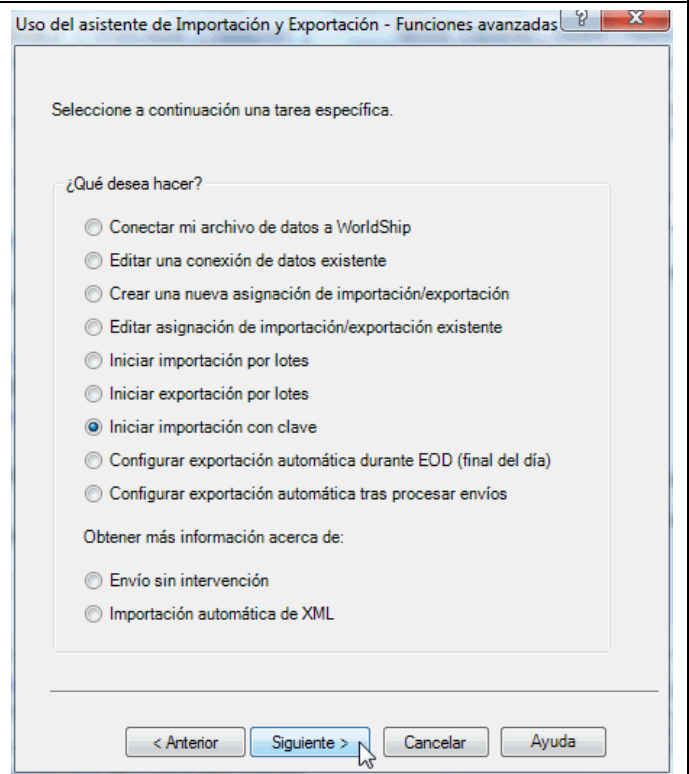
Uso del asistente de Importación y Exportación - Funciones avanzadas ? X

Seleccione a continuación una tarea específica.

¿Qué desea hacer?

Conectar mi archivo de datos a WorldShip
Editar una conexión de datos existente
Crear una nueva asignación de importación/exportación
Editar asignación de importación/exportación existente
Iniciar importación por lotes
Iniciar exportación por lotes
Iniciar importación con clave
Configurar exportación automática durante EOD (final del día)
Configurar exportación automática tras procesar envíos

Obtener más información acerca de:

Envío sin intervención
Importación automática de XML

< Anterior | Siguiente > | Cancelar | Ayuda